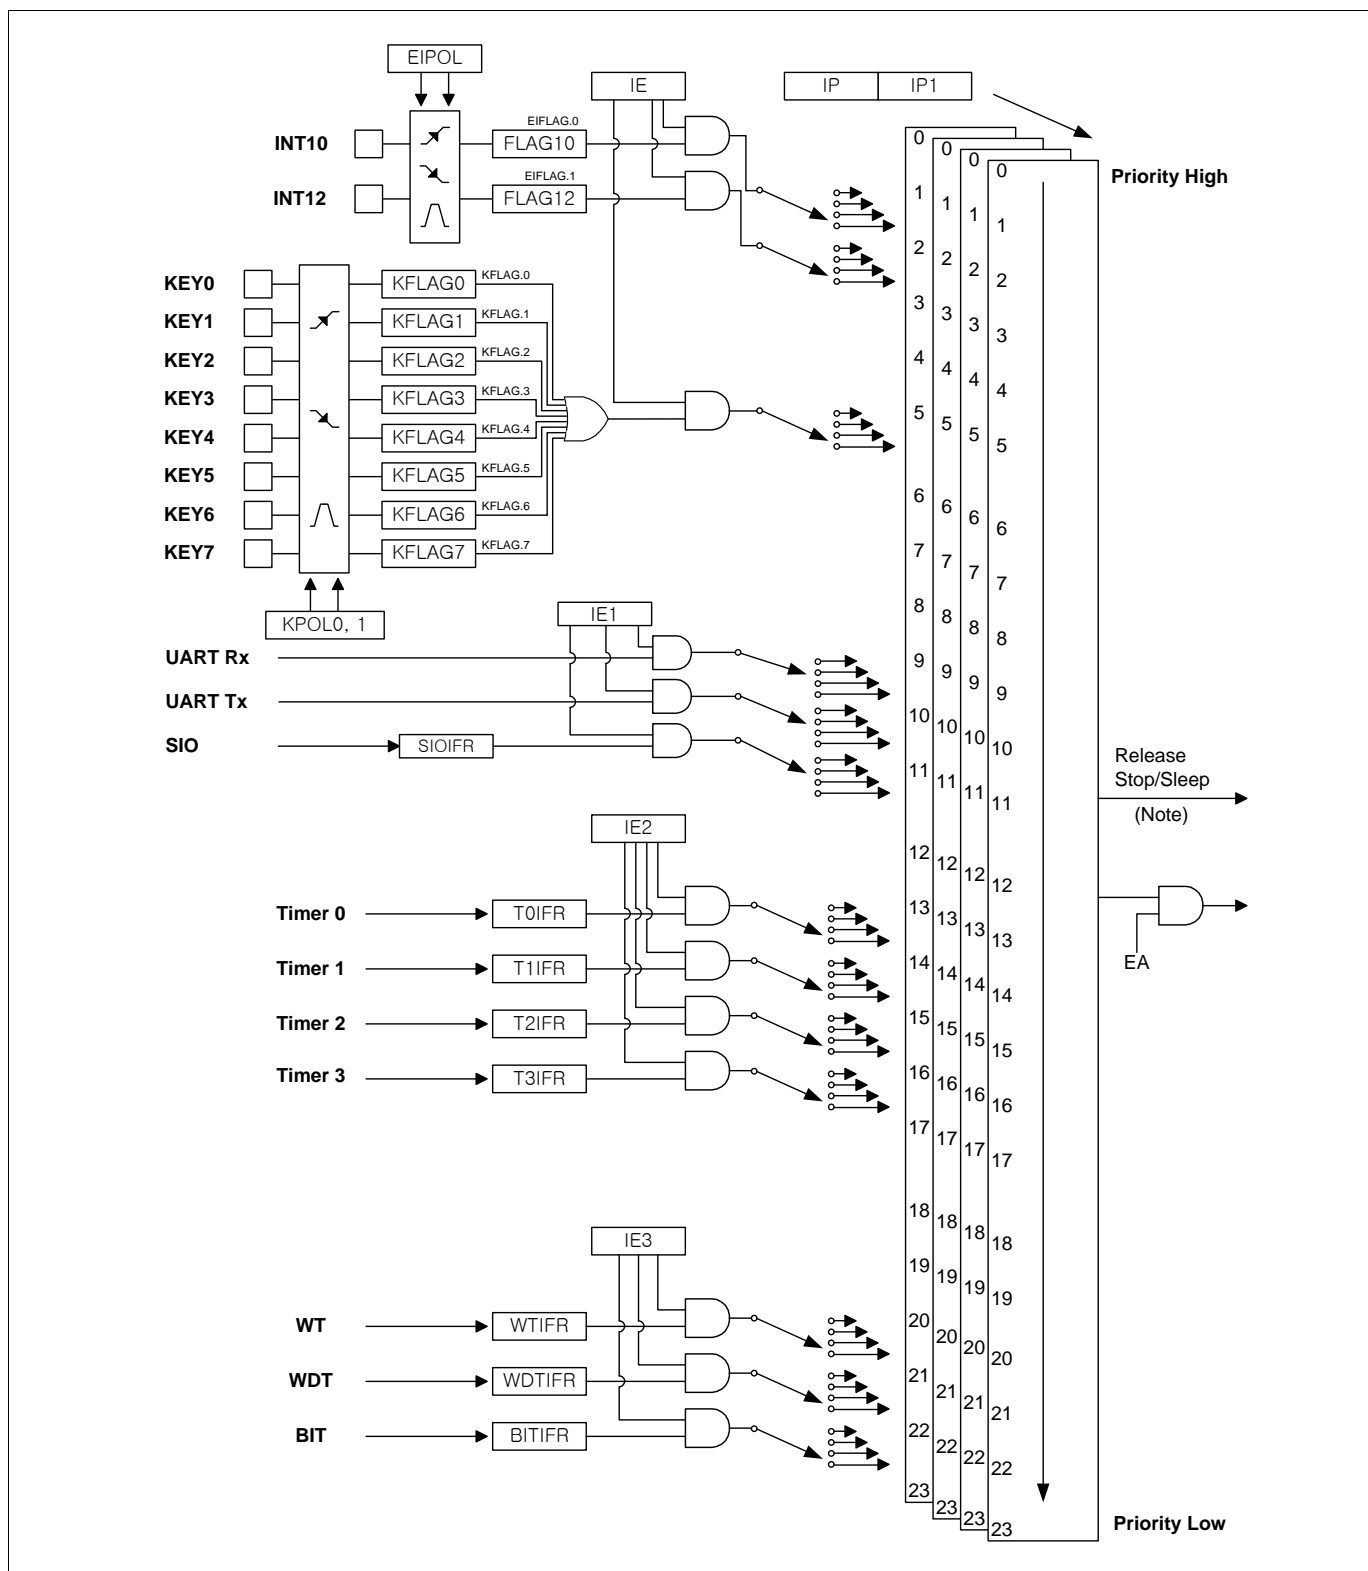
EIPOL

IE

IP | IP1

INT10

EIFLAG.0

FLAG10

INT12

EIFLAG.1

FLAG12

Priority High

KEY0
KEY1
KEY2
KEY3
KEY4
KEY5
KEY6
KEY7

KFLAG0 KFLAG.0
KFLAG1 KFLAG.1
KFLAG2 KFLAG.2
KFLAG3 KFLAG.3
KFLAG4 KFLAG.4
KFLAG5 KFLAG.5
KFLAG6 KFLAG.6
KFLAG7 KFLAG.7

KPOL0, 1

IE1

UART Rx
UART Tx
SIO

SIOIFR

Release Stop/Sleep
(Note)

IE2

Timer 0
Timer 1
Timer 2
Timer 3

T0IFR
T1IFR
T2IFR
T3IFR

EA

IE3

WT
WDT
BIT

WTIFR
WDTIFR
BITIFR

0 1 2 3 4 5 6 7 8 9 10 11 12 13 14 15 16 17 18 19 20 21 22 23
0 1 2 3 4 5 6 7 8 9 10 11 12 13 14 15 16 17 18 19 20 21 22 23
0 1 2 3 4 5 6 7 8 9 10 11 12 13 14 15 16 17 18 19 20 21 22 23
0 1 2 3 4 5 6 7 8 9 10 11 12 13 14 15 16 17 18 19 20 21 22 23

Priority Low